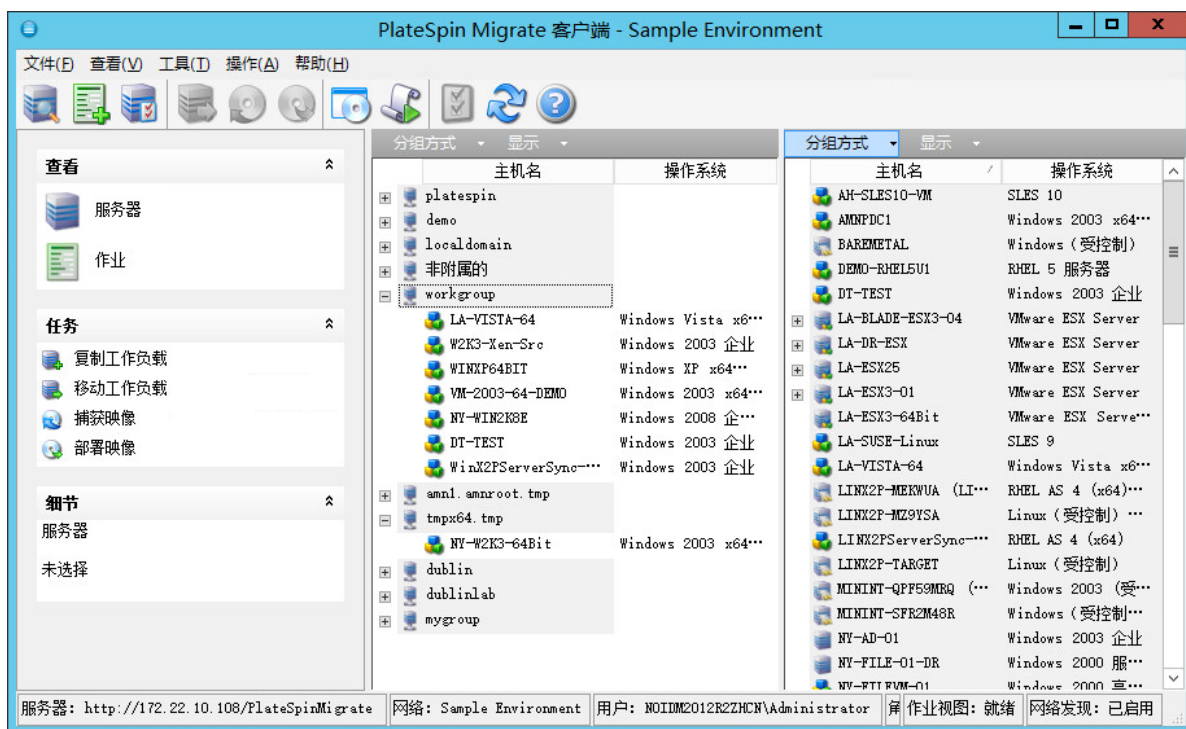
PlateSpin Migrate 客户端 - Sample Environment

文件(F) 查看(V) 工具(T) 操作(A) 帮助(H)

查看
服务器
作业

任务
复制工作负载
移动工作负载
捕获映像
部署映像

细节
服务器
未选择

分组方式 显示

| 主机名 | 操作系统 |
|---|---|
| platespin | |
| demo | |
| localdomain | |
| 非附属的 | |
| workgroup | |
| LA-VISTA-64 | Windows Vista x6··· |
| W2K3-Xen-Src | Windows 2003 企业 |
| WINXP64BIT | Windows XP x64··· |
| VM-2003-64-DEMO | Windows 2003 x64··· |
| NY-WIN2K8E | Windows 2008 企··· |
| DT-TEST | Windows 2003 企业 |
| WinX2PServerSync-··· | Windows 2003 企业 |
| amn1.amnroot.tmp | |
| tmpx64.tmp | |
| NY-W2K3-64Bit | Windows 2003 x64··· |
| dublin | |
| dublinlab | |
| mygroup | |

分组方式 显示

| 主机名 | 操作系统 |
|---|---|
| AH-SLES10-VM | SLES 10 |
| AMNPDC1 | Windows 2003 x64··· |
| BAREMETAL | Windows (受控制) |
| DEMO-RHEL5U1 | RHEL 5 服务器 |
| DT-TEST | Windows 2003 企业 |
| LA-BLADE-ESX3-04 | VMware ESX Server |
| LA-DR-ESX | VMware ESX Server |
| LA-ESX25 | VMware ESX Server |
| LA-ESX3-01 | VMware ESX Server |
| LA-ESX3-64Bit | VMware ESX Serve··· |
| LA-SUSE-Linux | SLES 9 |
| LA-VISTA-64 | Windows Vista x6··· |
| LINX2P-MEKWUA (LI··· | RHEL AS 4 (x64)··· |
| LINX2P-MZ9YSA | Linux (受控制) ··· |
| LINX2PServerSync-··· | RHEL AS 4 (x64) |
| LINX2P-TARGET | Linux (受控制) |
| MININT-QPF59MRQ (··· | Windows 2003 (受··· |
| MININT-SFR2M48R | Windows (受控制··· |
| NY-AD-01 | Windows 2003 企业 |
| NY-FILE-01-DR | Windows 2000 服··· |
| NY-FILEVM-01 | Windows 2000 高··· |

服务器: http://172.22.10.108/PlateSpinMigrate 网络: Sample Environment 用户: NOIDM2012R2ZHCN\Administrator 作业视图: 就绪 网络发现: 已启用